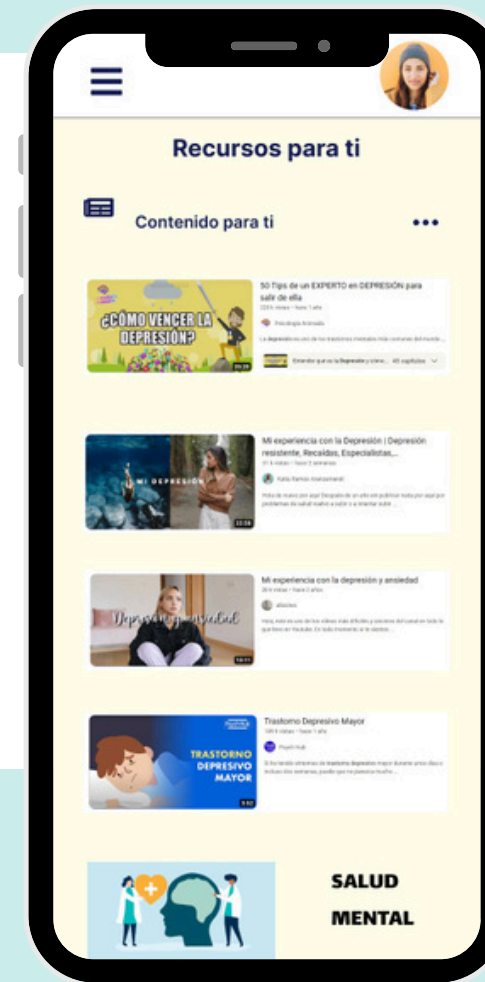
Recursos para ti

Contenido para ti

¿CÓMO VENCER LA DEPRESIÓN?

50 Tips de un EXPERTO en DEPRESIÓN para salir de ella

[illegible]

Psicología Animada

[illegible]

MI DEPRESIÓN

Mi experiencia con la Depresión | Depresión resistente, Recaídas, Especialistas,...

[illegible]

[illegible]

Depresión y ansiedad

Mi experiencia con la depresión y ansiedad

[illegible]

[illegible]

TRASTORNO DEPRESIVO MAYOR

Trastorno Depresivo Mayor

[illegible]

Psych Hub

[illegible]

SALUD MENTAL